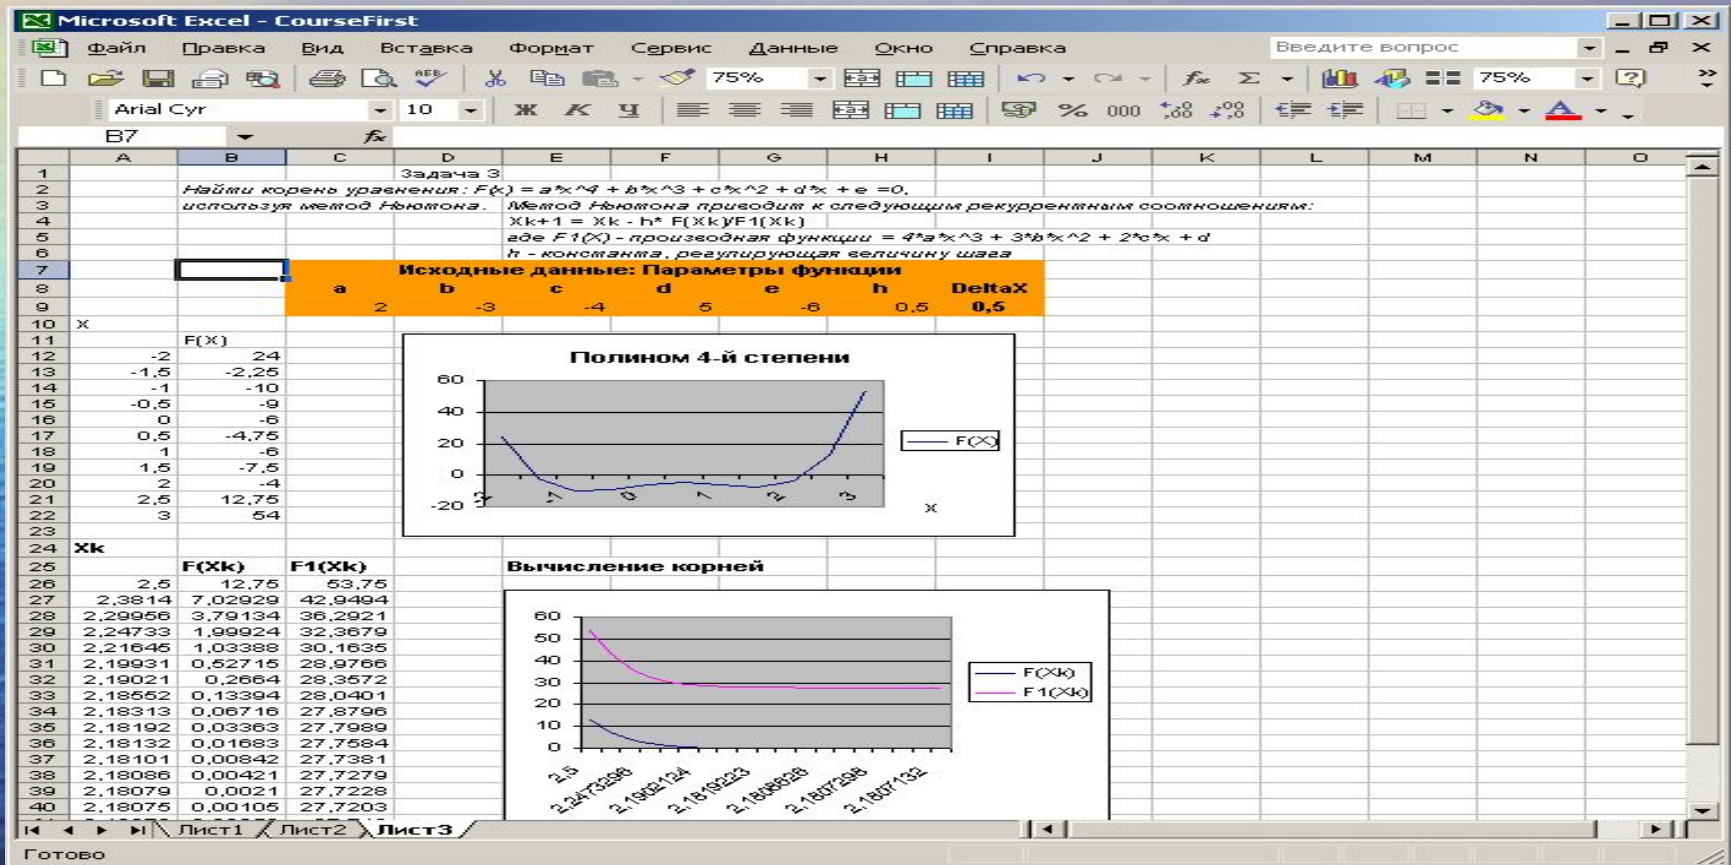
Microsoft Excel - CourseFirst

Файл Правка Вид Вставка Формат Сервис Данные Окно Справка

Введите вопрос

75%

75%

Arial Cyr 10

Ж К Ч

% 000

B7 $f_x$

| | A | B | C | D | E | F | G | H | I | J | K | L | M | N | O |
|---|---|---|---|---|---|---|---|---|---|---|---|---|---|---|---|
| 1 | | | | Задача 3 | | | | | | | | | | | |
| 2 | | Найти корень уравнения: F(x) = a*x^4 + b*x^3 + c*x^2 + d*x + e =0, | | | | | | | | | | | | | |
| 3 | | используя метод Ньютона. | | | Метод Ньютона приводит к следующим рекуррентным соотношениям: | | | | | | | | | | |
| 4 | | | | | Xk+1 = Xk - h* F(Xk)/F1(Xk) | | | | | | | | | | |
| 5 | | | | | где F1(X) - производная функции = 4*a*x^3 + 3*b*x^2 + 2*c*x + d | | | | | | | | | | |
| 6 | | | | | h - константа, регулирующая величину шага | | | | | | | | | | |
| 7 | | | Исходные данные: Параметры функции | | | | | | | | | | | | |
| 8 | | | a | b | c | d | e | h | DeltaX | | | | | | |
| 9 | | | 2 | -3 | -4 | 5 | -6 | 0,5 | 0,5 | | | | | | |
| 10 | x | | | | | | | | | | | | | | |
| 11 | | F(X) | | | | | | | | | | | | | |
| 12 | -2 | 24 | | | | | | | | | | | | | |
| 13 | -1,5 | -2,25 | | | | | | | | | | | | | |
| 14 | -1 | -10 | | | | | | | | | | | | | |
| 15 | -0,5 | -9 | | | | | | | | | | | | | |
| 16 | 0 | -6 | | | | | | | | | | | | | |
| 17 | 0,5 | -4,75 | | | | | | | | | | | | | |
| 18 | 1 | -6 | | | | | | | | | | | | | |
| 19 | 1,5 | -7,5 | | | | | | | | | | | | | |
| 20 | 2 | -4 | | | | | | | | | | | | | |
| 21 | 2,5 | 12,75 | | | | | | | | | | | | | |
| 22 | 3 | 54 | | | | | | | | | | | | | |
| 23 | | | | | | | | | | | | | | | |
| 24 | Xk | | | | | | | | | | | | | | |
| 25 | | F(Xk) | F1(Xk) | | Вычисление корней | | | | | | | | | | |
| 26 | 2,5 | 12,75 | 53,75 | | | | | | | | | | | | |
| 27 | 2,3814 | 7,02929 | 42,9494 | | | | | | | | | | | | |
| 28 | 2,29956 | 3,79134 | 36,2921 | | | | | | | | | | | | |
| 29 | 2,24733 | 1,99924 | 32,3679 | | | | | | | | | | | | |
| 30 | 2,21645 | 1,03388 | 30,1635 | | | | | | | | | | | | |
| 31 | 2,19931 | 0,52715 | 28,9766 | | | | | | | | | | | | |
| 32 | 2,19021 | 0,2664 | 28,3572 | | | | | | | | | | | | |
| 33 | 2,18552 | 0,13394 | 28,0401 | | | | | | | | | | | | |
| 34 | 2,18313 | 0,06716 | 27,8796 | | | | | | | | | | | | |
| 35 | 2,18192 | 0,03363 | 27,7989 | | | | | | | | | | | | |
| 36 | 2,18132 | 0,01683 | 27,7584 | | | | | | | | | | | | |
| 37 | 2,18101 | 0,00842 | 27,7381 | | | | | | | | | | | | |
| 38 | 2,18086 | 0,00421 | 27,7279 | | | | | | | | | | | | |
| 39 | 2,18079 | 0,0021 | 27,7228 | | | | | | | | | | | | |
| 40 | 2,18075 | 0,00105 | 27,7203 | | | | | | | | | | | | |

Полином 4-й степени
60
40
20
0
-20
-2 -1 0 1 2 3
x
F(X)

60
50
40
30
20
10
0
2,5 2,24733298 2,19021124 2,18192223 2,18086828 2,18077298 2,1807132
F(Xk)
F1(Xk)

Лист1 Лист2 Лист3

Готово